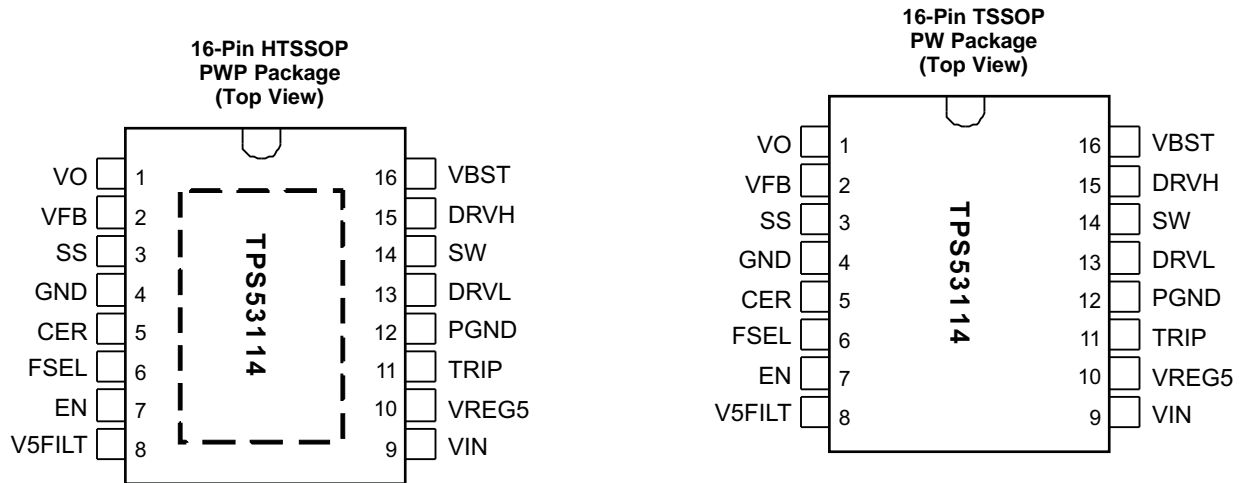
16-Pin HTSSOP
PWP Package
(Top View)

VO 1
VFB 2
SS 3
GND 4
CER 5
FSEL 6
EN 7
V5FILT 8

TPS53114

16 VBST
15 DRVH
14 SW
13 DRVL
12 PGND
11 TRIP
10 VREG5
9 VIN

16-Pin TSSOP
PW Package
(Top View)

VO 1
VFB 2
SS 3
GND 4
CER 5
FSEL 6
EN 7
V5FILT 8

TPS53114

16 VBST
15 DRVH
14 SW
13 DRVL
12 PGND
11 TRIP
10 VREG5
9 VIN